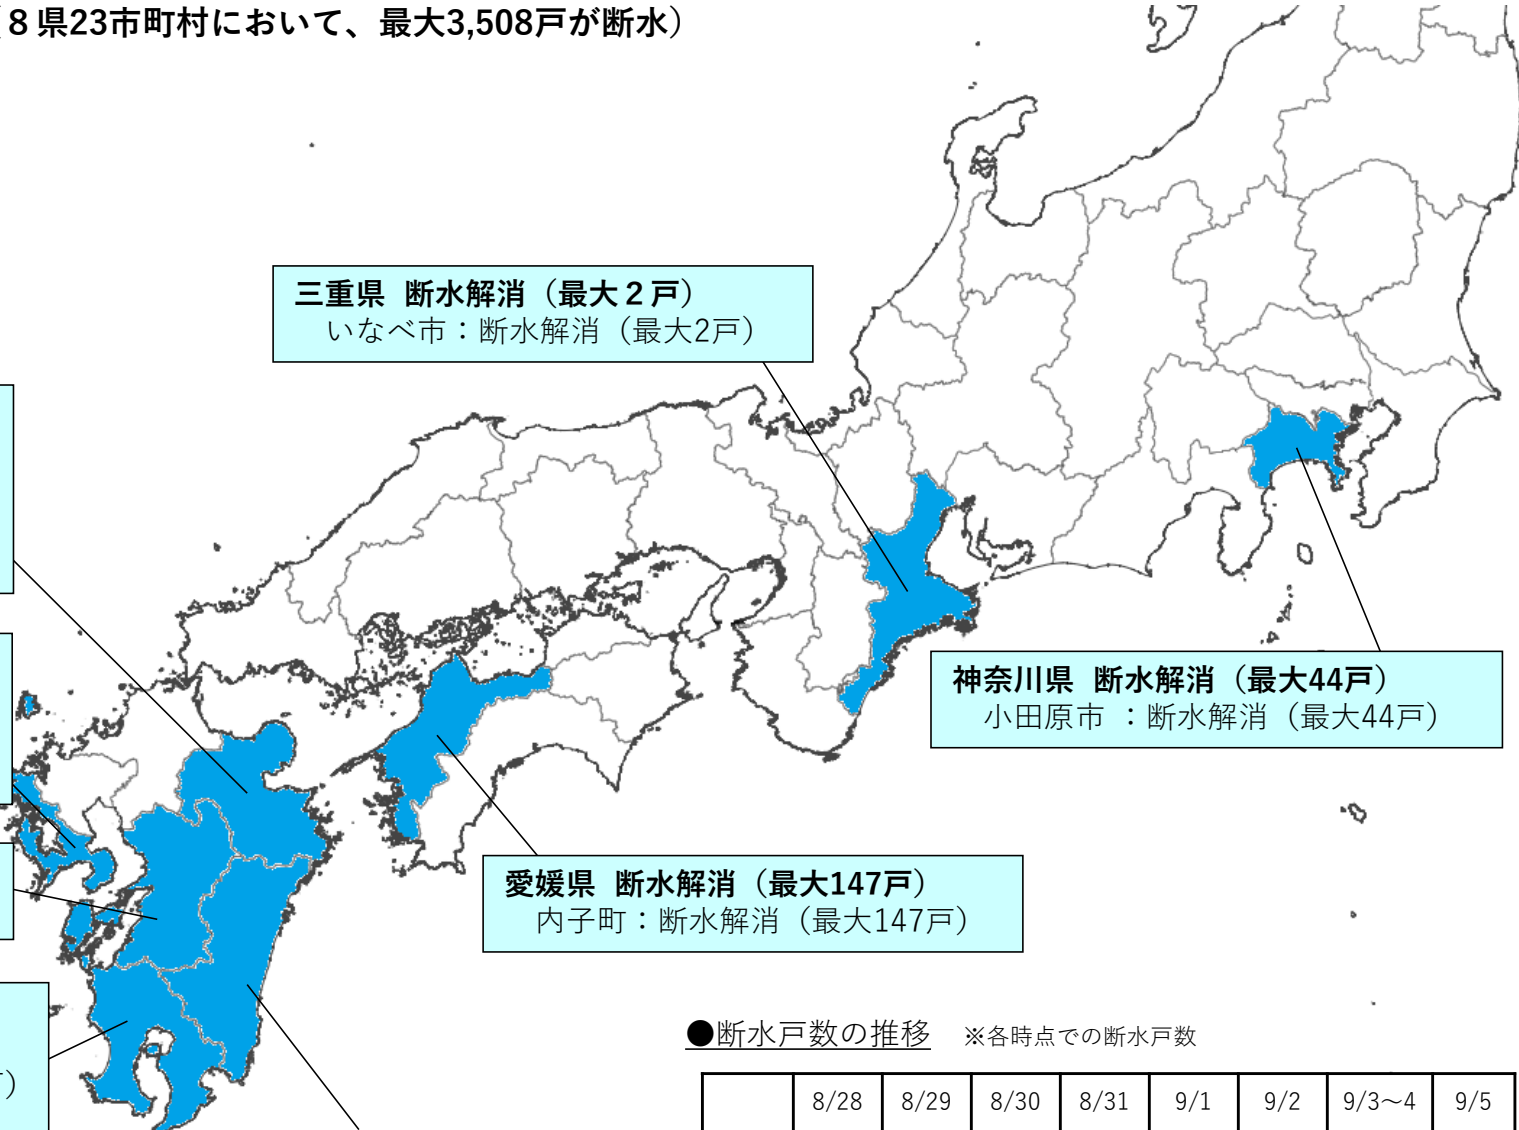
（８県23市町村において、最大3,508戸が断水）

三重県　断水解消（最大２戸）
いなべ市：断水解消（最大2戸）

神奈川県　断水解消（最大44戸）
小田原市　：断水解消（最大44戸）

愛媛県　断水解消（最大147戸）
内子町：断水解消（最大147戸）

）

●断水戸数の推移　※各時点での断水戸数

| | 8/28 | 8/29 | 8/30 | 8/31 | 9/1 | 9/2 | 9/3～4 | 9/5 |
|---|---|---|---|---|---|---|---|---|